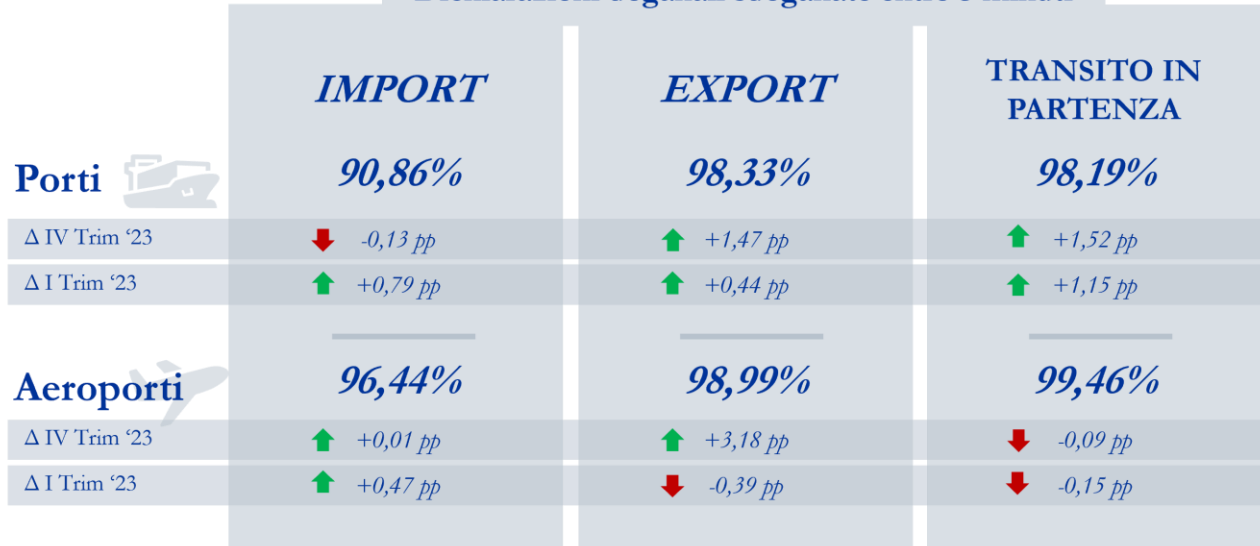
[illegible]

| | IMPORT | EXPORT | TRANSITO IN PARTENZA |
|---|---|---|---|
| Porti | 90,86% | 98,33% | 98,19% |
| Δ IV Trim '23 | -0,13 pp | +1,47 pp | +1,52 pp |
| Δ I Trim '23 | +0,79 pp | +0,44 pp | +1,15 pp |
| Aeroporti | 96,44% | 98,99% | 99,46% |
| Δ IV Trim '23 | +0,01 pp | +3,18 pp | -0,09 pp |
| Δ I Trim '23 | +0,47 pp | -0,39 pp | -0,15 pp |